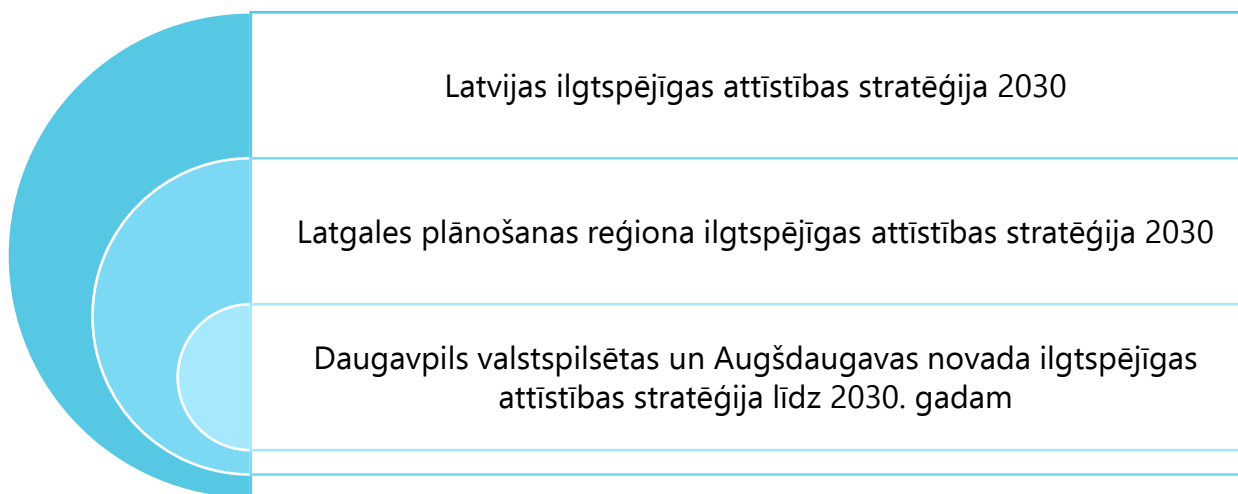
Latvijas ilgtspējīgas attīstības stratēģija 2030

Latgales plānošanas reģiona ilgtspējīgas attīstības stratēģija 2030

Daugavpils valstspilsētas un Augšdaugavas novada ilgtspējīgas attīstības stratēģija līdz 2030. gadam